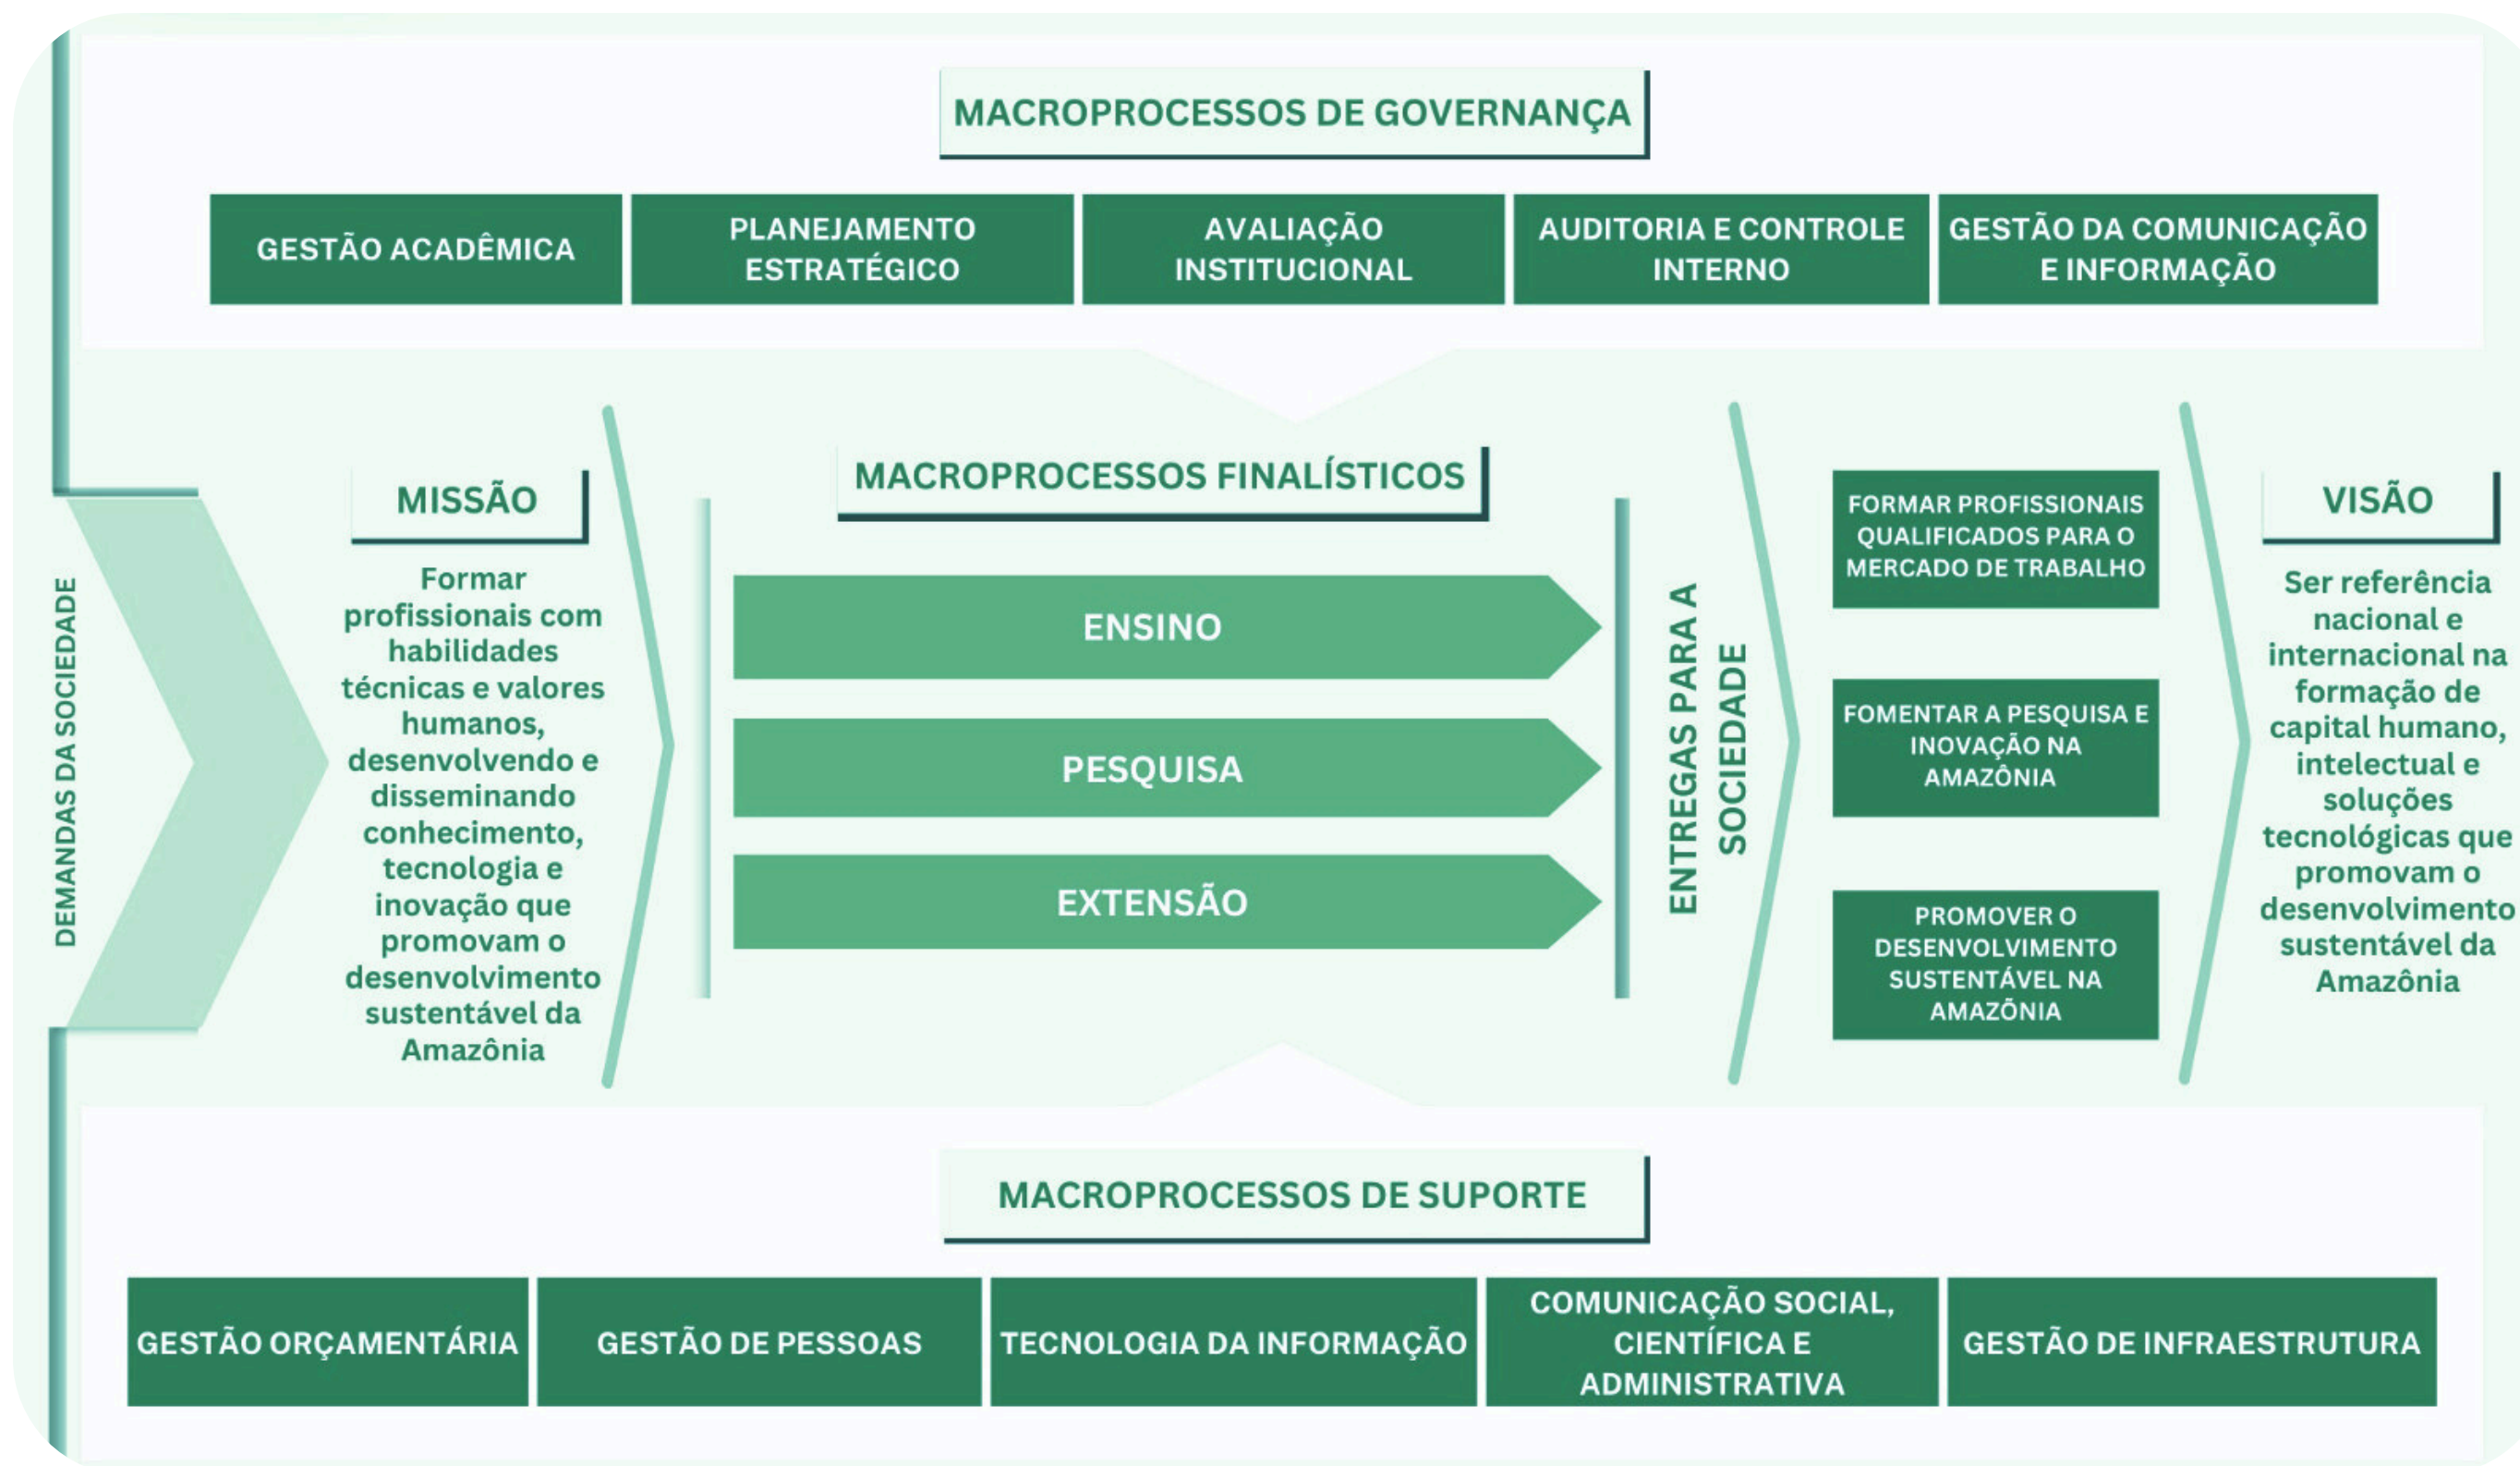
MACROPROCESSOS DE GOVERNANÇA

GESTÃO ACADÊMICA

PLANEJAMENTO ESTRATÉGICO

AVALIAÇÃO INSTITUCIONAL

AUDITORIA E CONTROLE INTERNO

GESTÃO DA COMUNICAÇÃO E INFORMAÇÃO

DEMANDAS DA SOCIEDADE

MISSÃO

Formar profissionais com habilidades técnicas e valores humanos, desenvolvendo e disseminando conhecimento, tecnologia e inovação que promovam o desenvolvimento sustentável da Amazônia

MACROPROCESSOS FINALÍSTICOS

ENSINO

PESQUISA

EXTENSÃO

ENTREGAS PARA A SOCIEDADE

FORMAR PROFISSIONAIS QUALIFICADOS PARA O MERCADO DE TRABALHO

FOMENTAR A PESQUISA E INOVAÇÃO NA AMAZÔNIA

PROMOVER O DESENVOLVIMENTO SUSTENTÁVEL NA AMAZÔNIA

VISÃO

Ser referência nacional e internacional na formação de capital humano, intelectual e soluções tecnológicas que promovam o desenvolvimento sustentável da Amazônia

MACROPROCESSOS DE SUPORTE

GESTÃO ORÇAMENTÁRIA

GESTÃO DE PESSOAS

TECNOLOGIA DA INFORMAÇÃO

COMUNICAÇÃO SOCIAL, CIENTÍFICA E ADMINISTRATIVA

GESTÃO DE INFRAESTRUTURA